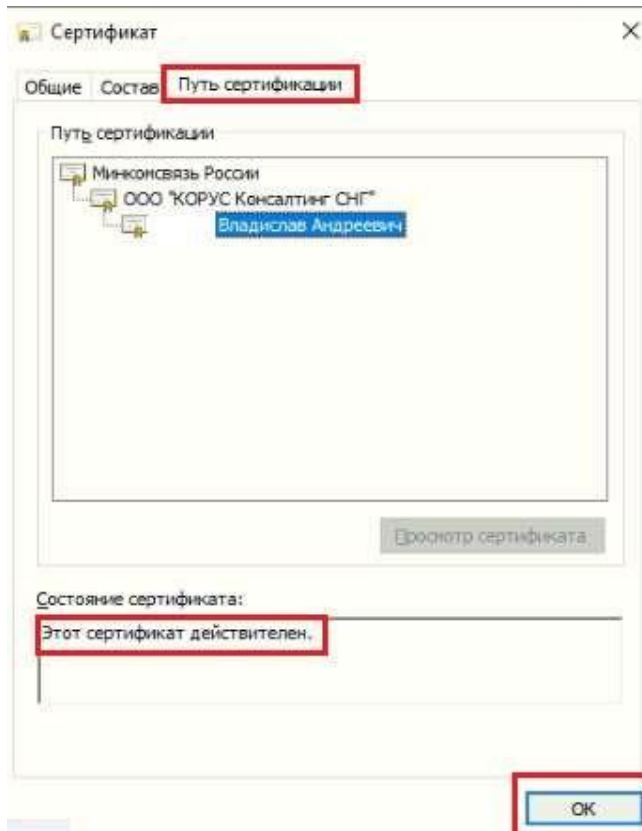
Сертификат

Общие Состав Путь сертификации

Путь сертификации

Минкомсвязь России
ООО "КОРУС Консалтинг СНГ"
Владислав Андреевич

Просмотр сертификата

Состояние сертификата:

Этот сертификат действителен.

ОК